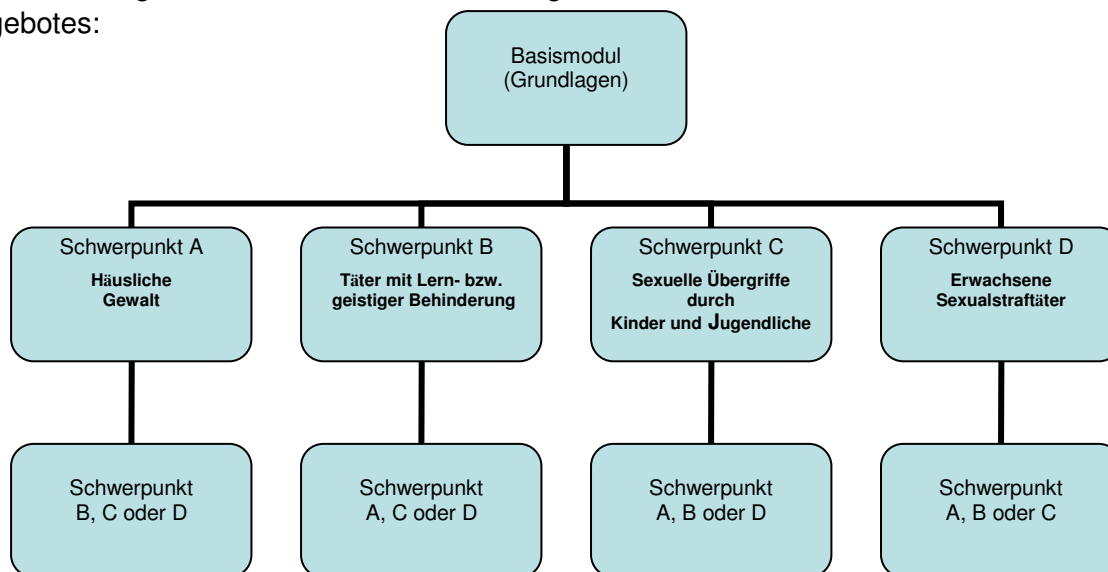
gebotes:

Basismodul (Grundlagen)

Schwerpunkt A
Häusliche Gewalt

Schwerpunkt B
Täter mit Lern- bzw. geistiger Behinderung

Schwerpunkt C
Sexuelle Übergriffe durch Kinder und Jugendliche

Schwerpunkt D
Erwachsene Sexualstraftäter

Schwerpunkt B, C oder D

Schwerpunkt A, C oder D

Schwerpunkt A, B oder D

Schwerpunkt A, B oder C